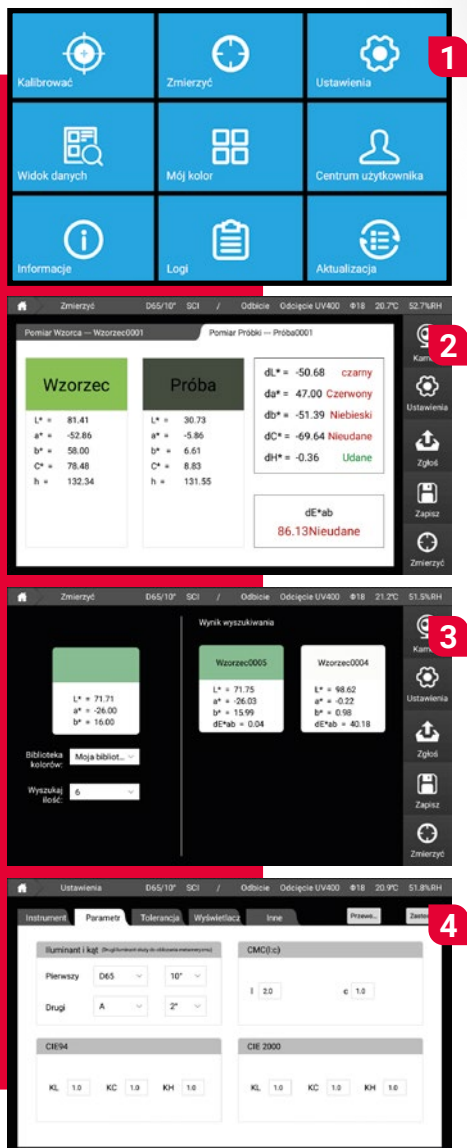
Kalibrować
Zmierzyć
Ustawienia
1
Widok danych
Mój kolor
Centrum użytkownika
Informacje
Logi
Aktualizacja

Zmierzyć D65/10° SCI / Odbicie Odcięcie UV400 Φ18 20.7°C 52.7%RH
Pomiar Wzorca — Wzorzec0001
Pomiar Próbki — Próba0001
2
Wzorzec
L* = 81.41
a* = -52.86
b* = 58.00
C* = 78.48
h = 132.34
Próba
L* = 30.73
a* = -5.86
b* = 6.61
C* = 8.83
h = 131.55
dL* = -50.68 czarny
da* = 47.00 Czerwony
db* = -51.39 Niebieski
dC* = -69.64 Nieudane
dH* = -0.36 Udane
dE*ab
86.13Nieudane
Kam
Ustawienia
Zgłoś
Zapisz
Zmierzyć

Zmierzyć D65/10° SCI / Odbicie Odcięcie UV400 Φ18 21.2°C 51.5%RH
3
Wynik wyszukiwania
L* = 71.71
a* = -26.00
b* = 16.00
Biblioteka kolorów: Moja bibliot...
Wyszukaj ilość: 6
Wzorzec0005
L* = 71.75
a* = -26.03
b* = 15.99
dE*ab = 0.04
Wzorzec0004
L* = 98.62
a* = -0.22
b* = 0.98
dE*ab = 40.18
Kam
Ustawienia
Zgłoś
Zapisz
Zmierzyć

Ustawienia D65/10° SCI / Odbicie Odcięcie UV400 Φ18 20.9°C 51.8%RH
Instrument Parametr Tolerancja Wyświetlacz Inne Przew... Zasto
4
Iluminant i kąt (Drugi iluminant służy do obliczania metamerii)
Pierwszy D65 10°
Drugi A 2°
CMC(l:c)
l 2.0 c 1.0
CIE94
KL 1.0 KC 1.0 KH 1.0
CIE 2000
KL 1.0 KC 1.0 KH 1.0